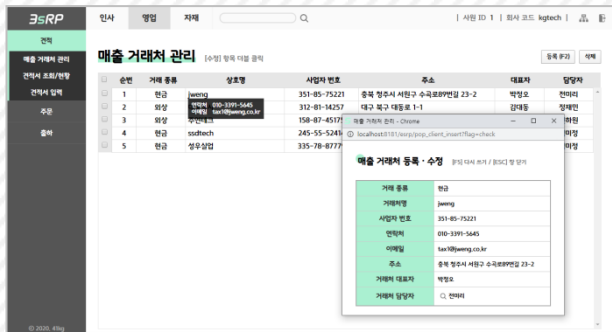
3sRP

인사 영업 자재

| 사원 ID 1 | 회사 코드 kgtech |

견적

매출 거래처 관리

견적서 조회/현황

견적서 입력

주문

출하

© 2020. 49kg

매출 거래처 관리 [수정] 항목 더블 클릭

등록 (F2) 삭제

| | 순번 | 거래 종류 | 상호명 | 사업자 번호 | 주소 | 대표자 | 담당자 |
|---|---|---|---|---|---|---|---|
| | 1 | 현금 | jweng | 351-85-75221 | 충북 청주시 서원구 수곡로89번길 23-2 | 박정오 | 전미리 |
| | 2 | 외상 | 연락처 010-3391-5645 | 312-81-14257 | 대구 북구 대동로 1-1 | 김대동 | 정재민 |
| | 3 | 외상 | 이메일 tax1@jweng.co.kr | 158-87-45175 | | | 화현 |
| | 4 | 현금 | ssdtech | 245-55-5241 | | | 미정 |
| | 5 | 현금 | 성우상업 | 335-78-8777 | | | 미정 |

매출 거래처 관리 - Chrome

localhost:8181/exrp/pop_client_insert?flag=check

매출 거래처 등록 · 수정 [F5] 다시 쓰기 / [ESC] 창 닫기

| 거래 종류 | 현금 |
|---|---|
| 거래처명 | jweng |
| 사업자 번호 | 351-85-75221 |
| 연락처 | 010-3391-5645 |
| 이메일 | tax1@jweng.co.kr |
| 주소 | 충북 청주시 서원구 수곡로89번길 23-2 |
| 거래처 대표자 | 박정오 |
| 거래처 담당자 | 전미리 |